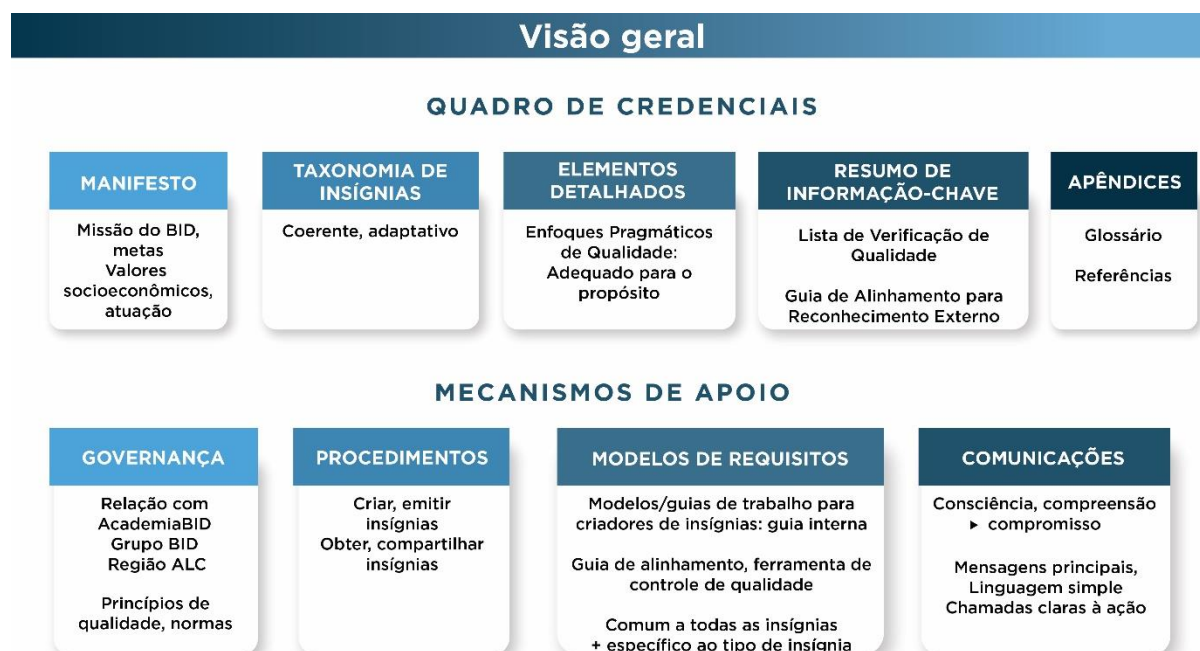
Visão geral

QUADRO DE CREDENCIAIS

MANIFESTO

Missão do BID, metas
Valores socioeconômicos, atuação

TAXONOMIA DE INSÍGNIAS

Coerente, adaptativo

ELEMENTOS DETALHADOS

Enfoques Pragmáticos de Qualidade: Adequado para o propósito

RESUMO DE INFORMAÇÃO-CHAVE

Lista de Verificação de Qualidade

Guia de Alinhamento para Reconhecimento Externo

APÊNDICES

Glossário

Referências

MECANISMOS DE APOIO

GOVERNANÇA

Relação com AcademiaBID
Grupo BID
Região ALC

Princípios de qualidade, normas

PROCEDIMENTOS

Criar, emitir insígnias
Obter, compartilhar insígnias

MODELOS DE REQUISITOS

Modelos/guias de trabalho para criadores de insígnias: guia interna

Guia de alinhamento, ferramenta de controle de qualidade

Comum a todas as insígnias + específico ao tipo de insígnia

COMUNICAÇÕES

Consciência, compreensão ▸ compromisso

Mensagens principais, Linguagem simple
Chamadas claras à ação